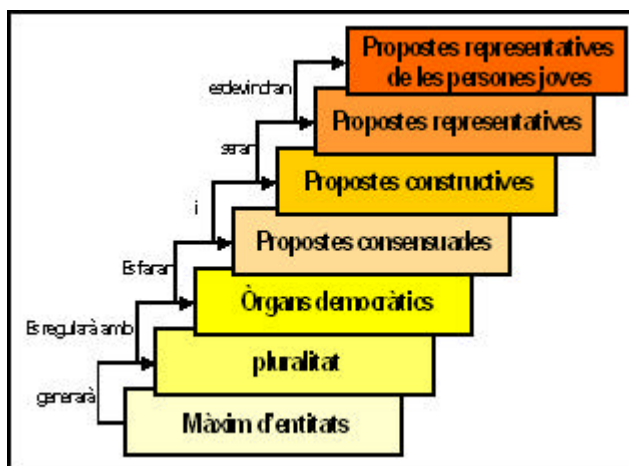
Màxim d'entitats

generarà

pluralitat

Es regularà amb

Òrgans democràtics

Es faran

Propostes consensuades

i

Propostes constructives

seran

Propostes representatives

esdevindran

Propostes representatives de les persones joves